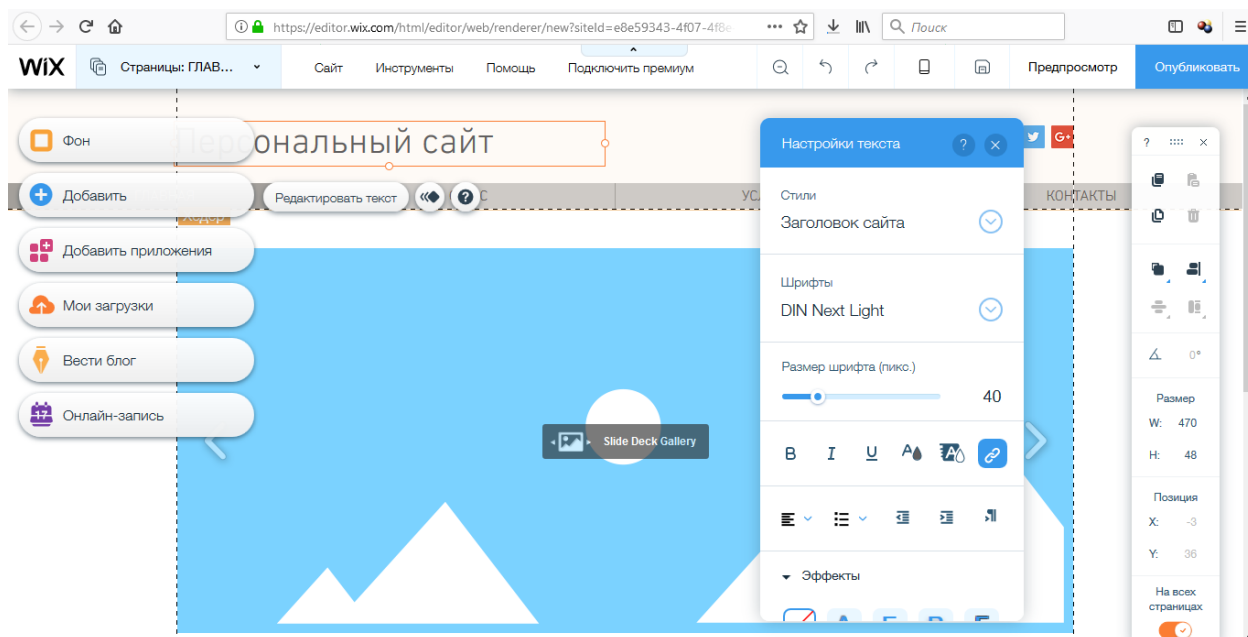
https://editor.wix.com/html/editor/web/renderer/new?siteId=e8e59343-4f07-4f8
Поиск

WiX Страницы: ГЛАВ... Сайт Инструменты Помощь Подключить премиум Предпросмотр Опубликовать

Фон
Добавить
Добавить приложения
Мои загрузки
Вести блог
Онлайн-запись

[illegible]ональный сайт
Редактировать текст
С
УС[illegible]
КОНТАКТЫ
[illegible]едер

Slide Deck Gallery

Настройки текста
Стили
Заголовок сайта
Шрифты
DIN Next Light
Размер шрифта (пикс.)
40
B I U
Эффекты

?
0°
Размер
W: 470
H: 48
Позиция
X: -3
Y: 36
На всех страницах